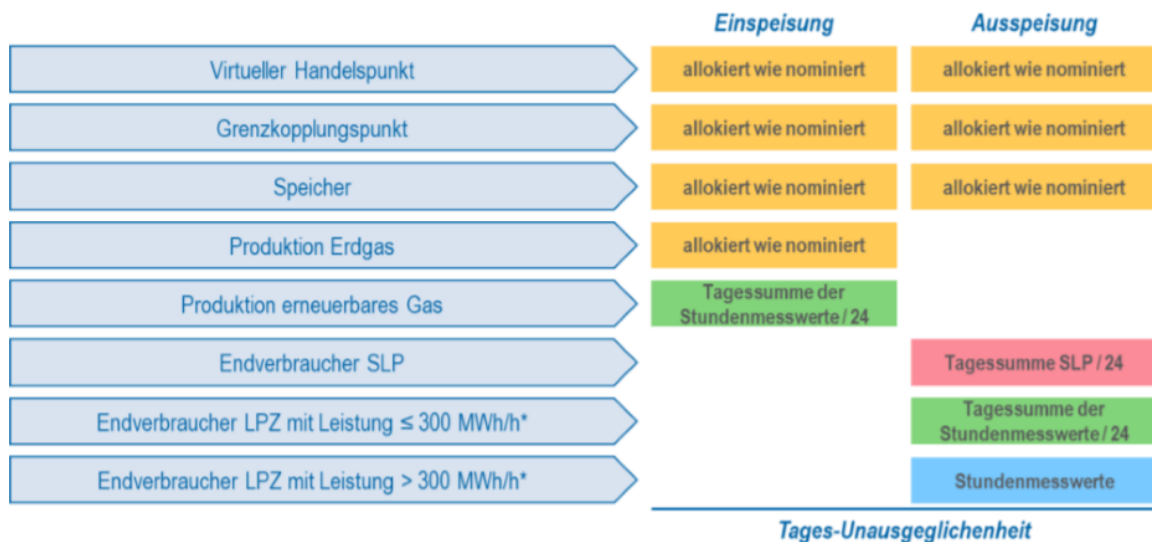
| | Einspeisung | Ausspeisung |
|---|---|---|
| Virtueller Handelspunkt | allokiert wie nominiert | allokiert wie nominiert |
| Grenzkopplungspunkt | allokiert wie nominiert | allokiert wie nominiert |
| Speicher | allokiert wie nominiert | allokiert wie nominiert |
| Produktion Erdgas | allokiert wie nominiert | |
| Produktion erneuerbares Gas | Tagessumme der Stundenmesswerte / 24 | |
| Endverbraucher SLP | | Tagessumme SLP / 24 |
| Endverbraucher LPZ mit Leistung ≤ 300 MWh/h* | | Tagessumme der Stundenmesswerte / 24 |
| Endverbraucher LPZ mit Leistung > 300 MWh/h* | | Stundenmesswerte |

Tages-Unausgeglichenheit